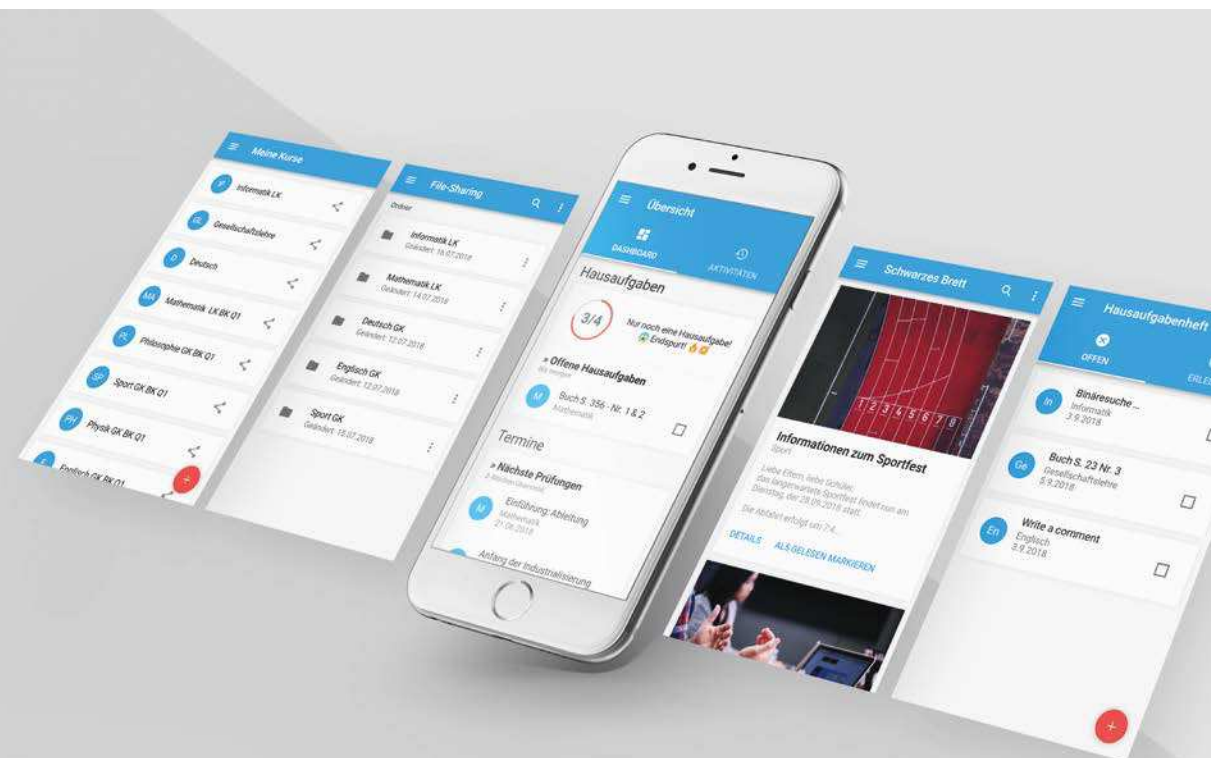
Meine Kurse

IF Informatik LK

GL Gesellschaftslehre

D Deutsch

MA Mathematik LK BK Q1

PL Philosophie GK BK Q1

SP Sport GK BK Q1

PH Physik GK BK Q1

E Englisch GK BK Q1

File-Sharing

Ordner

Informatik LK
Geändert: 16.07.2018

Mathematik LK
Geändert: 14.07.2018

Deutsch GK
Geändert: 12.07.2018

Englisch GK
Geändert: 12.07.2018

Sport GK
Geändert: 18.07.2018

Übersicht

DASHBOARD

AKTIVITÄTEN

Hausaufgaben

3/4

Nur noch eine Hausaufgabe! Endspurt!

» Offene Hausaufgaben
Bis morgen

M Buch S. 356 - Nr. 1 & 2
Mathematik

Termine

» Nächste Prüfungen
2 Wochen übersicht

M Einführung: Ableitung
Mathematik
21.09.2018

Anfang der Industrialisierung

Schwarzes Brett

1 2 3 4 5 6 7 8

Informationen zum Sportfest
Sport

Liebe Eltern, liebe Schüler, das langerwartete Sportfest findet nun am Dienstag, der 28.09.2018 statt.

Die Abfahrt erfolgt um 7:4...

DETAILS ALS GELESEN MARKIEREN

Hausaufgabenheft

OFFEN

ERLE

In Binäresuche ...
Informatik
3.9.2018

Ge Buch S. 23 Nr. 3
Gesellschaftslehre
5.9.2018

En Write a comment
Englisch
3.9.2018